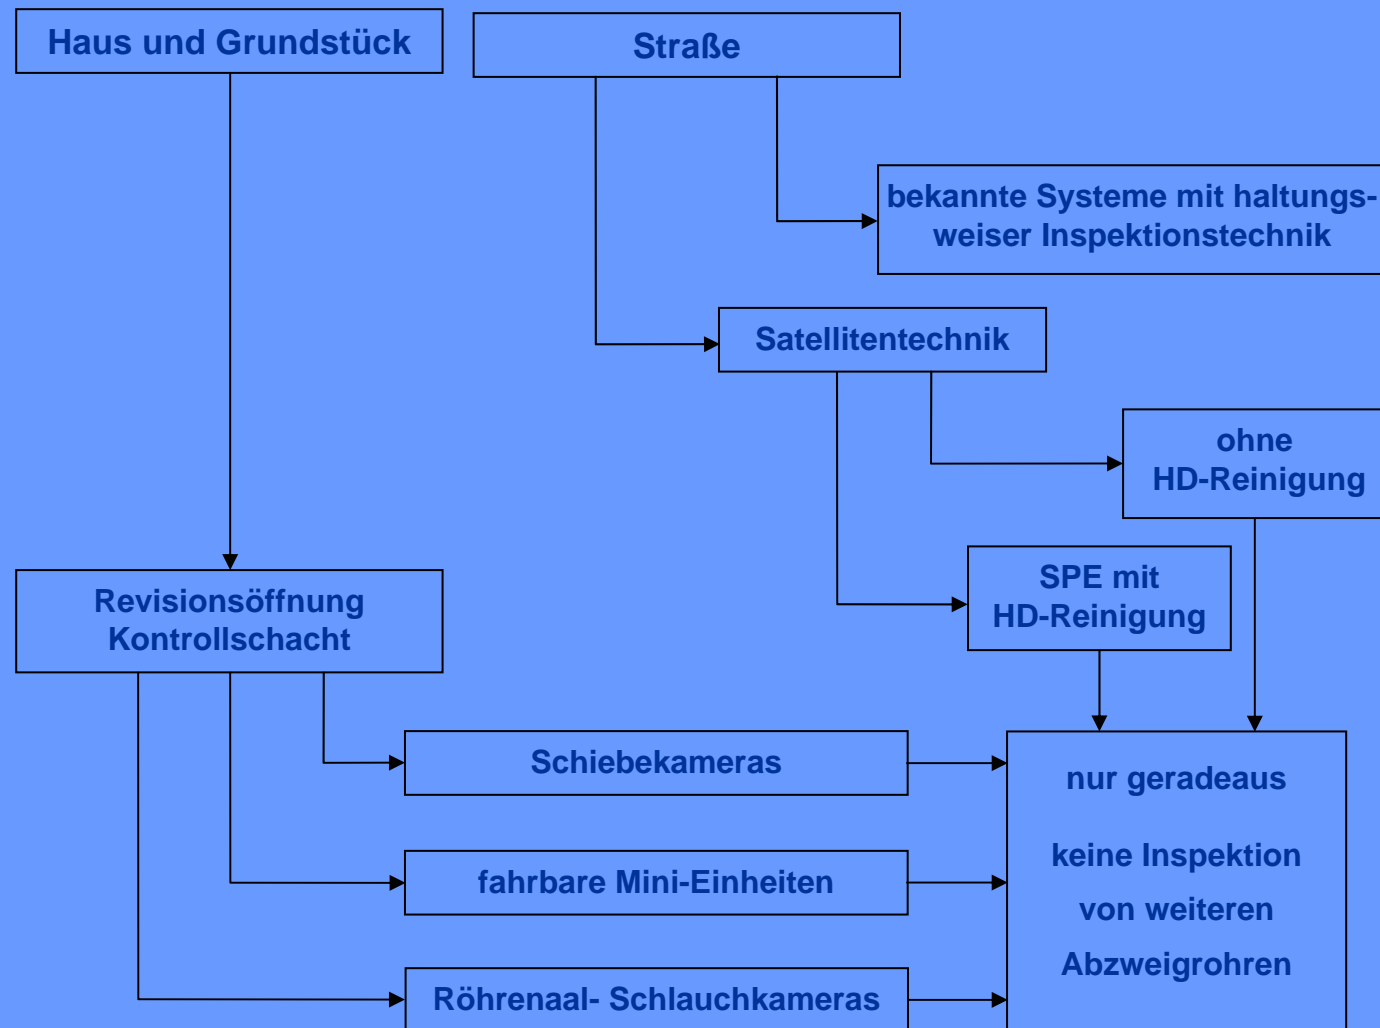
Haus und Grundstück

Straße

bekannte Systeme mit haltungsweiser Inspektionstechnik

Satellitentechnik

ohne HD-Reinigung

SPE mit HD-Reinigung

Revisionsöffnung Kontrollschacht

Schiebekameras

fahrbare Mini-Einheiten

Röhrenaal- Schlauchkameras

nur geradeaus

keine Inspektion von weiteren Abzweigrohren